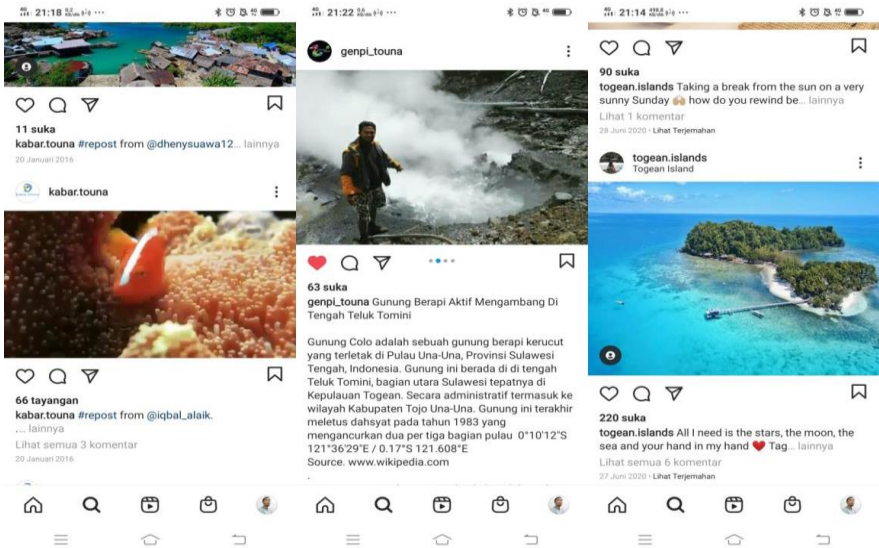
21:18

11 suka
kabar.touna #repost from @dhenysuawa12... lainnya
20 Januari 2016

kabar.touna

66 tayangan
kabar.touna #repost from @iqbal_alaik. ... lainnya
Lihat semua 3 komentar
20 Januari 2016

21:22

genpi_touna

63 suka
genpi_touna Gunung Berapi Aktif Mengambang Di Tengah Teluk Tomini

Gunung Colo adalah sebuah gunung berapi kerucut yang terletak di Pulau Una-Una, Provinsi Sulawesi Tengah, Indonesia. Gunung ini berada di di tengah Teluk Tomini, bagian utara Sulawesi tepatnya di Kepulauan Togean. Secara administratif termasuk ke wilayah Kabupaten Tojo Una-Una. Gunung ini terakhir meletus dahsyat pada tahun 1983 yang mengancurkan dua per tiga bagian pulau 0°10'12"S 121°36'29"E / 0.17°S 121.608°E
Source. www.wikipedia.com

21:14

90 suka
togean.islands Taking a break from the sun on a very sunny Sunday 🙌🏽 how do you rewind be... lainnya
Lihat 1 komentar
28 Juni 2020 • Lihat Terjemahan

togean.islands
Togean Island

220 suka
togean.islands All I need is the stars, the moon, the sea and your hand in my hand ❤️ Tag... lainnya
Lihat semua 6 komentar
27 Juni 2020 • Lihat Terjemahan